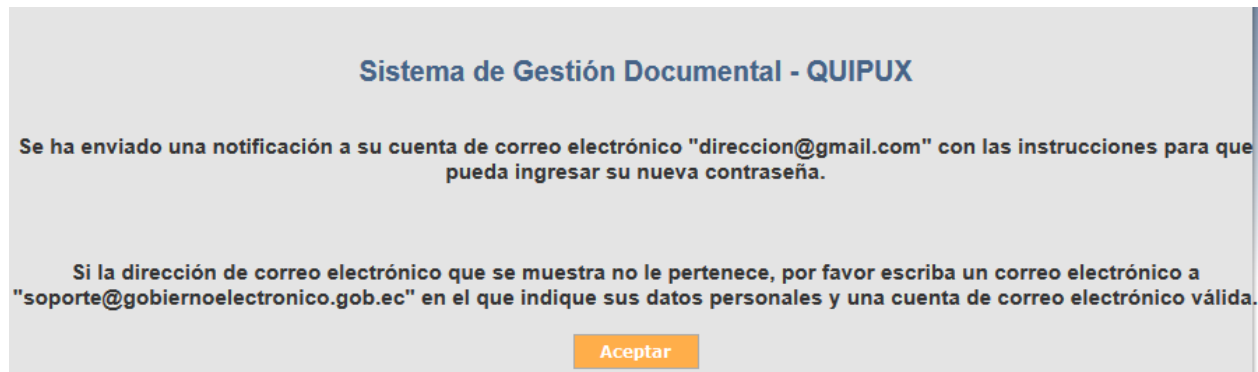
Sistema de Gestión Documental - QUIPUX

Se ha enviado una notificación a su cuenta de correo electrónico "direccion@gmail.com" con las instrucciones para que pueda ingresar su nueva contraseña.

Si la dirección de correo electrónico que se muestra no le pertenece, por favor escriba un correo electrónico a "soporte@gobiernoelectronico.gob.ec" en el que indique sus datos personales y una cuenta de correo electrónico válida.

Aceptar